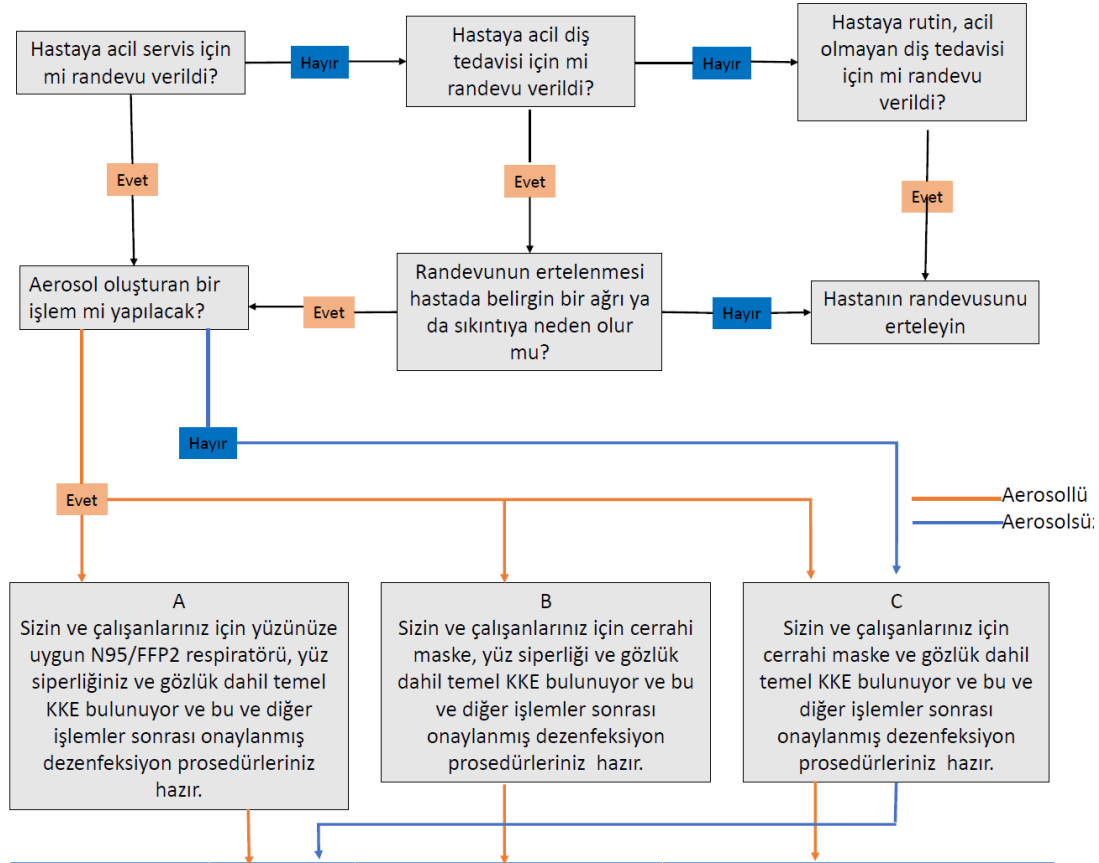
Hastaya acil servis için mi randevu verildi?

Hayır

Hastaya acil diş tedavisi için mi randevu verildi?

Hayır

Hastaya rutin, acil olmayan diş tedavisi için mi randevu verildi?

Evet

Evet

Evet

Aerosol oluşturan bir işlem mi yapılacak?

Evet

Randevunun ertelenmesi hastada belirgin bir ağrı ya da sıkıntıya neden olur mu?

Hayır

Hastanın randevusunu erteleyin

Hayır

Evet

Aerosollü

Aerosolsüz

A
Sizin ve çalışanlarınız için yüzünüze uygun N95/FFP2 respiratörü, yüz siperliğiniz ve gözlük dahil temel KKE bulunuyor ve bu ve diğer işlemler sonrası onaylanmış dezenfeksiyon prosedürleriniz hazır.

B
Sizin ve çalışanlarınız için cerrahi maske, yüz siperliği ve gözlük dahil temel KKE bulunuyor ve bu ve diğer işlemler sonrası onaylanmış dezenfeksiyon prosedürleriniz hazır.

C
Sizin ve çalışanlarınız için cerrahi maske ve gözlük dahil temel KKE bulunuyor ve bu ve diğer işlemler sonrası onaylanmış dezenfeksiyon prosedürleriniz hazır.